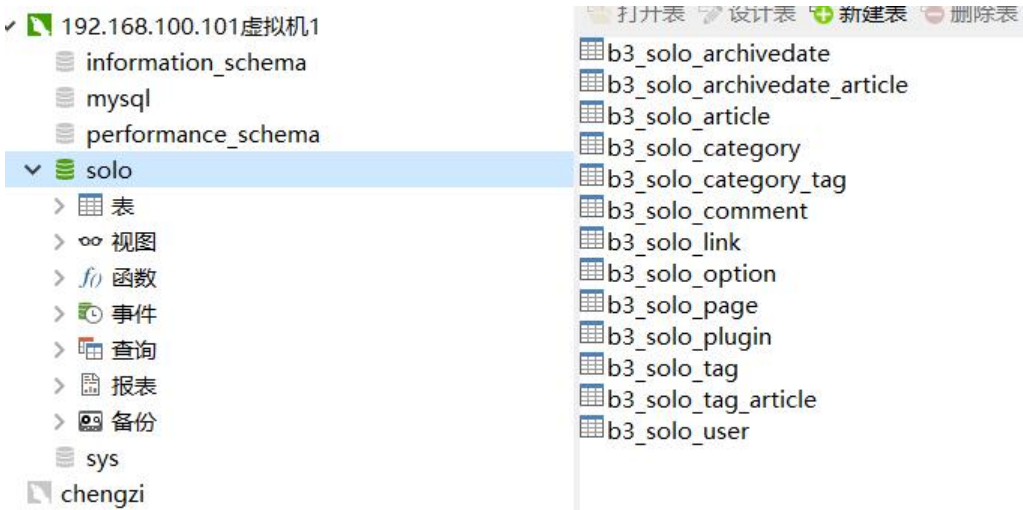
192.168.100.101虚拟机1
information_schema
mysql
performance_schema
solo
表
视图
函数
事件
查询
报表
备份
sys
chengzi

打开表 设计表 新建表 删除表
b3_solo_archivedate
b3_solo_archivedate_article
b3_solo_article
b3_solo_category
b3_solo_category_tag
b3_solo_comment
b3_solo_link
b3_solo_option
b3_solo_page
b3_solo_plugin
b3_solo_tag
b3_solo_tag_article
b3_solo_user